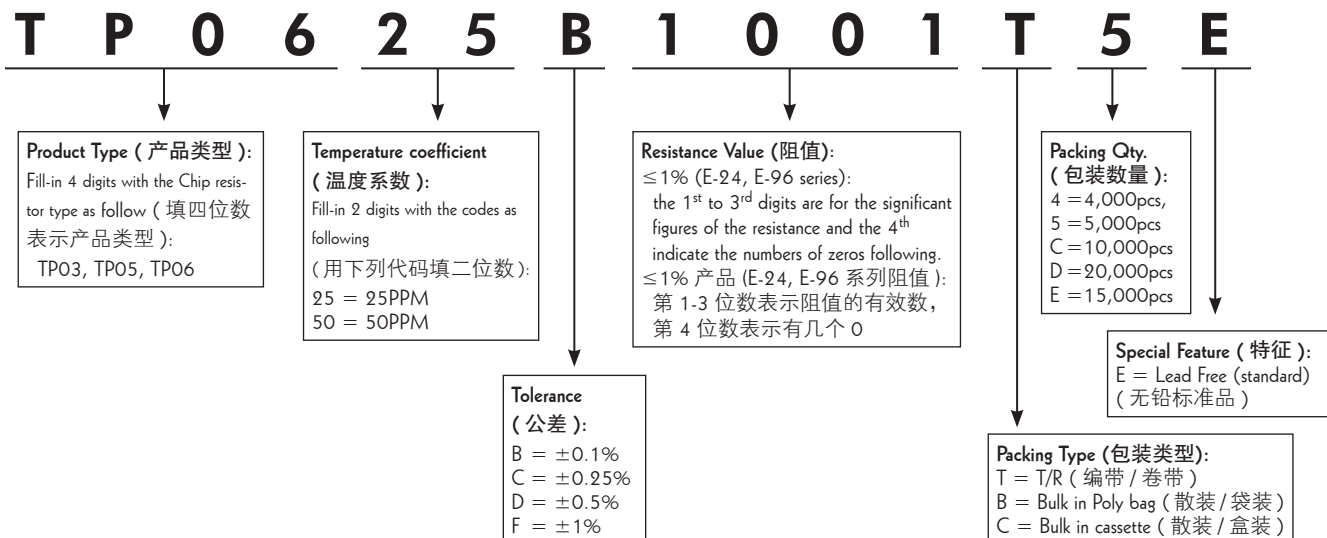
T P 0 6 2 5 B 1 0 0 1 T 5 E

**Product Type ( 产品类型 ):**
Fill-in 4 digits with the Chip resistor type as follow ( 填四位数表示产品类型 ):
TP03, TP05, TP06

**Temperature coefficient ( 温度系数 ):**
Fill-in 2 digits with the codes as following
( 用下列代码填二位数 ):
25 = 25PPM
50 = 50PPM

**Tolerance ( 公差 ):**
B = ±0.1%
C = ±0.25%
D = ±0.5%
F = ±1%

**Resistance Value (阻值):**
≤1% (E-24, E-96 series):
the 1$^{st}$ to 3$^{rd}$ digits are for the significant figures of the resistance and the 4$^{th}$ indicate the numbers of zeros following.
≤1% 产品 (E-24, E-96 系列阻值 ):
第 1-3 位数表示阻值的有效数,
第 4 位数表示有几个 0

**Packing Qty. ( 包装数量 ):**
4 = 4,000pcs,
5 = 5,000pcs
C = 10,000pcs
D = 20,000pcs
E = 15,000pcs

**Special Feature ( 特征 ):**
E = Lead Free (standard)
( 无铅标准品 )

**Packing Type (包装类型):**
T = T/R ( 编带 / 卷带 )
B = Bulk in Poly bag ( 散装 / 袋装 )
C = Bulk in cassette ( 散装 / 盒装 )